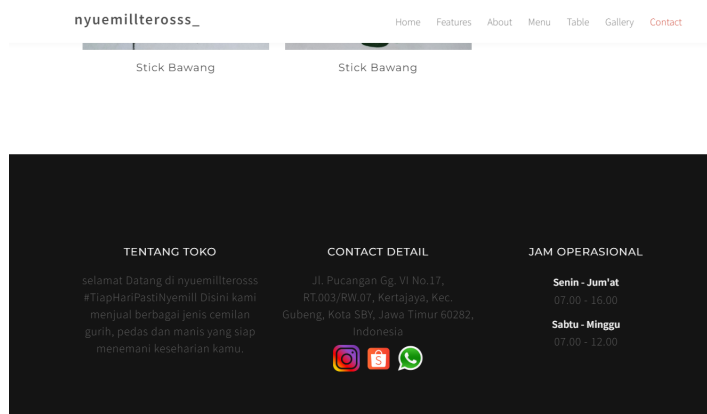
nyuemillterosss_

Home Features About Menu Table Gallery Contact

Stick Bawang

Stick Bawang

TENTANG TOKO

selamat Datang di nyuemillterosss #TiapHariPastiNyemill Disini kami menjual berbagai jenis cemilan gurih, pedas dan manis yang siap menemani keseharian kamu.

CONTACT DETAIL

Jl. Pucangan Gg. VI No.17, RT.003/RW.07, Kertajaya, Kec. Gubeng, Kota SBY, Jawa Timur 60282, Indonesia

JAM OPERASIONAL

Senin - Jum'at
07.00 - 16.00

Sabtu - Minggu
07.00 - 12.00